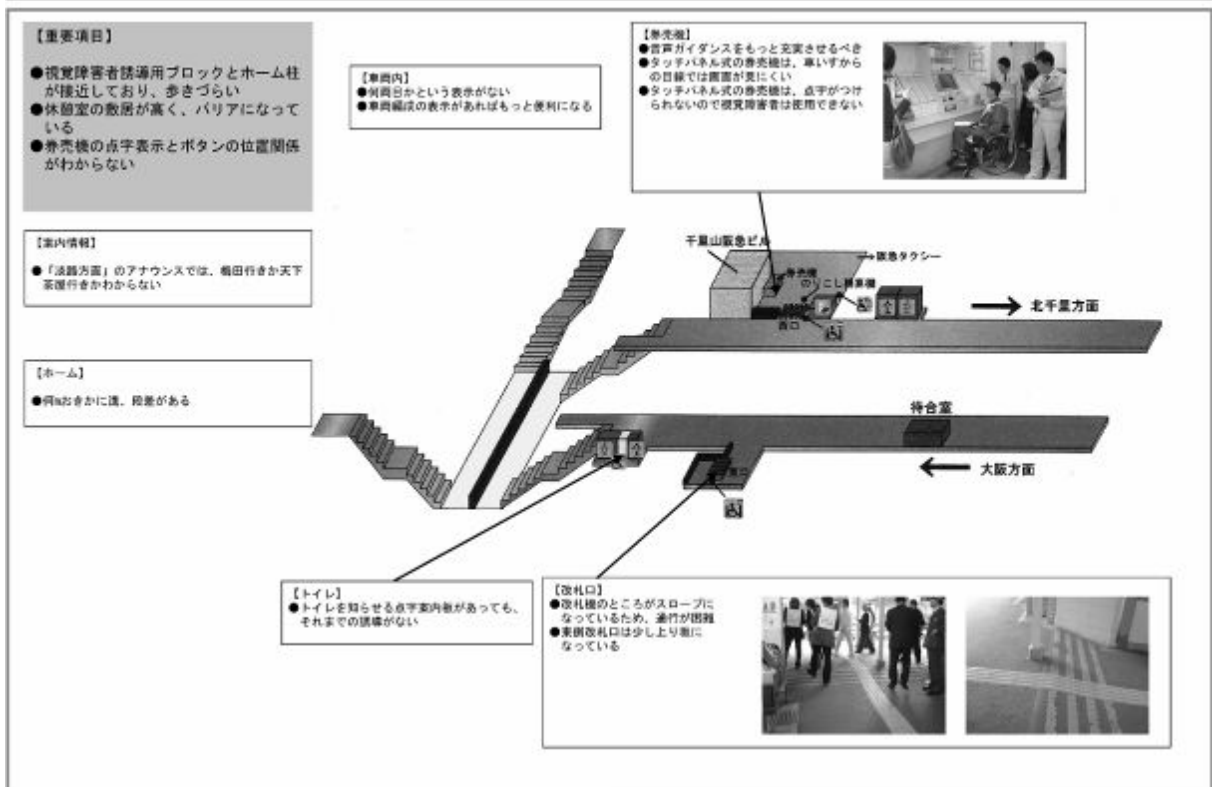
【重要項目】

●視覚障害者誘導用ブロックとホーム柱が接近しており、歩きづらい
●休憩室の敷居が高く、バリアになっている
●券売機の点字表示とボタンの位置関係がわからない

【車両内】
●何両目かという表示がない
●車両編成の表示があればもっと便利になる

【券売機】
●音声ガイダンスをもっと充実させるべき
●タッチパネル式の券売機は、車いすからの目線では画面が見にくい
●タッチパネル式の券売機は、点字がつけられないので視覚障害者は使用できない

【案内情報】
●「淡路方面」のアナウンスでは、梅田行きか天下茶屋行きかわからない

千里山阪急ビル
阪急タクシー
券売機
のりこし精算機
西口
北千里方面

【ホーム】
●何箇所かに溝、段差がある

待合室
大阪方面
東口

【トイレ】
●トイレを知らせる点字案内板があっても、それまでの誘導がない

【改札口】
●改札機のところがスロープになっているため、通行が困難
●東側改札口は少し上り坂になっている